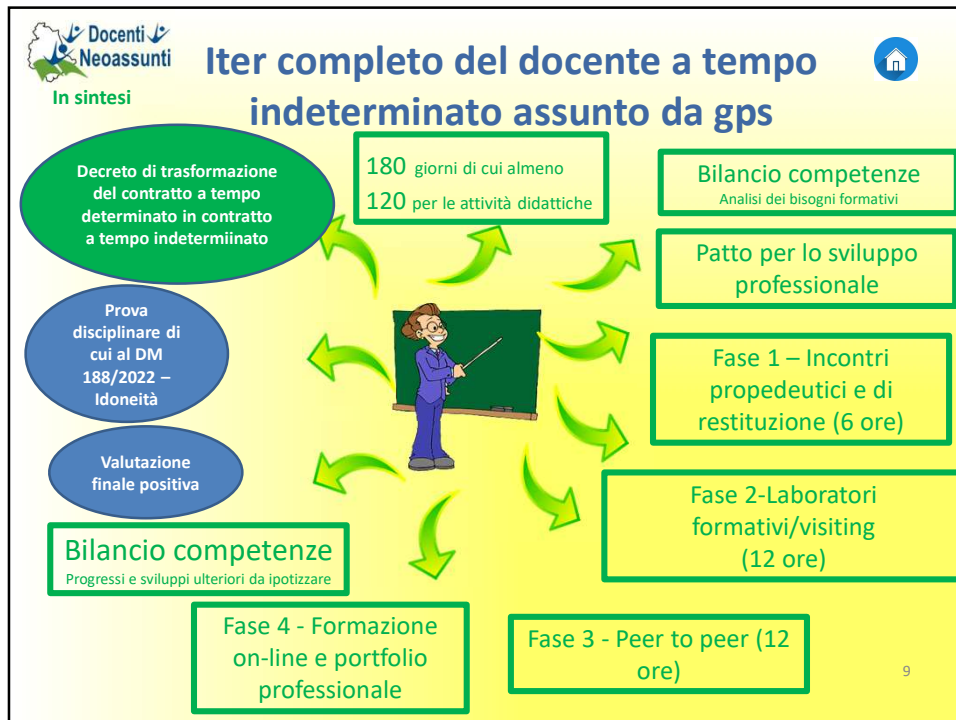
Docenti Neoassunti

In sintesi

Iter completo del docente a tempo indeterminato assunto da gps

Decreto di trasformazione del contratto a tempo determinato in contratto a tempo indetermiinato

180 giorni di cui almeno
120 per le attività didattiche

Bilancio competenze
Analisi dei bisogni formativi

Patto per lo sviluppo professionale

Prova disciplinare di cui al DM 188/2022 – Idoneità

Fase 1 – Incontri propedeutici e di restituzione (6 ore)

Valutazione finale positiva

Fase 2-Laboratori formativi/visiting (12 ore)

Bilancio competenze
Progressi e sviluppi ulteriori da ipotizzare

Fase 4 - Formazione on-line e portfolio professionale

Fase 3 - Peer to peer (12 ore)

9